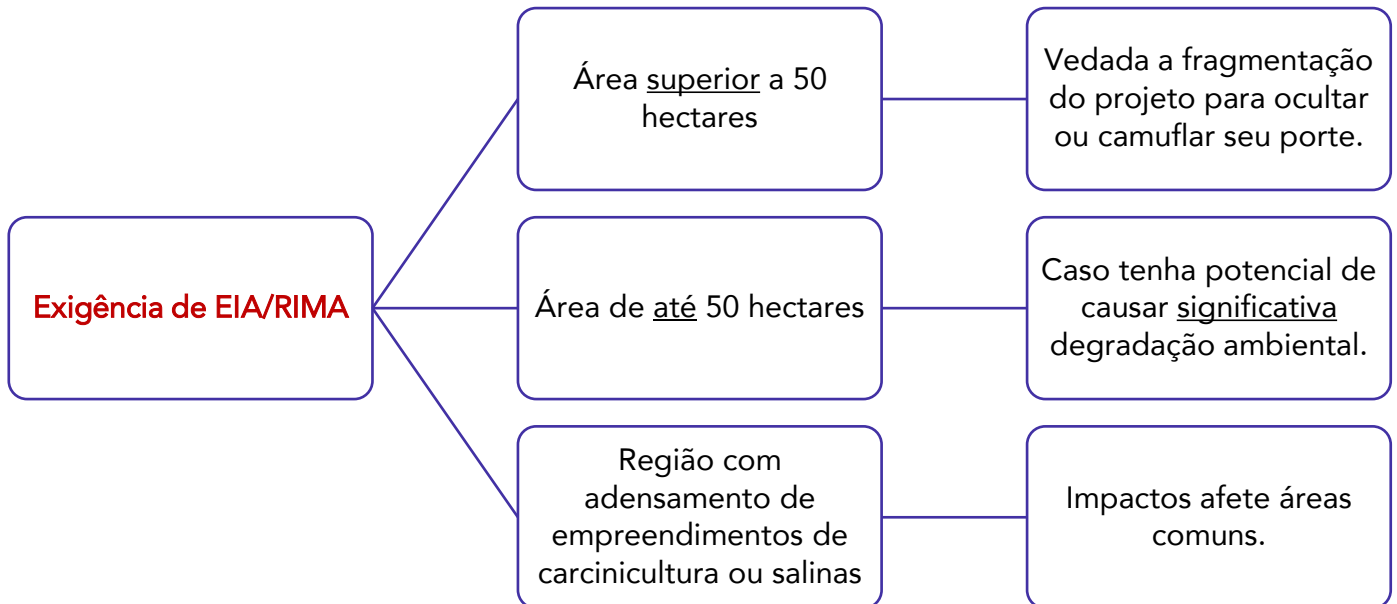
Exigência de EIA/RIMA

Área superior a 50 hectares

Vedada a fragmentação do projeto para ocultar ou camuflar seu porte.

Área de até 50 hectares

Caso tenha potencial de causar significativa degradação ambiental.

Região com adensamento de empreendimentos de carcinicultura ou salinas

Impactos afete áreas comuns.